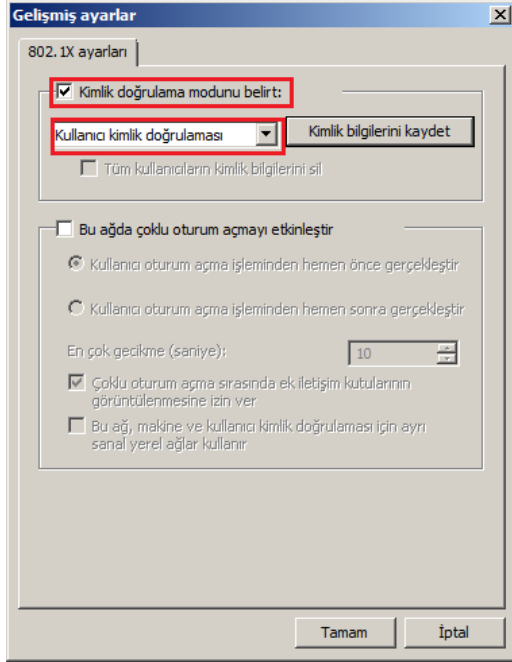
Gelişmiş ayarlar

802.1X ayarları

Kimlik doğrulama modunu belirt:

Kullanıcı kimlik doğrulaması

Kimlik bilgilerini kaydet

Tüm kullanıcıların kimlik bilgilerini sil

Bu ağda çoklu oturum açmayı etkinleştir

Kullanıcı oturum açma işleminden hemen önce gerçekleştir

Kullanıcı oturum açma işleminden hemen sonra gerçekleştir

En çok gecikme (saniye):

10

Çoklu oturum açma sırasında ek iletişim kutularının görüntülenmesine izin ver

Bu ağ, makine ve kullanıcı kimlik doğrulaması için ayrı sanal yerel ağlar kullanır

Tamam

İptal